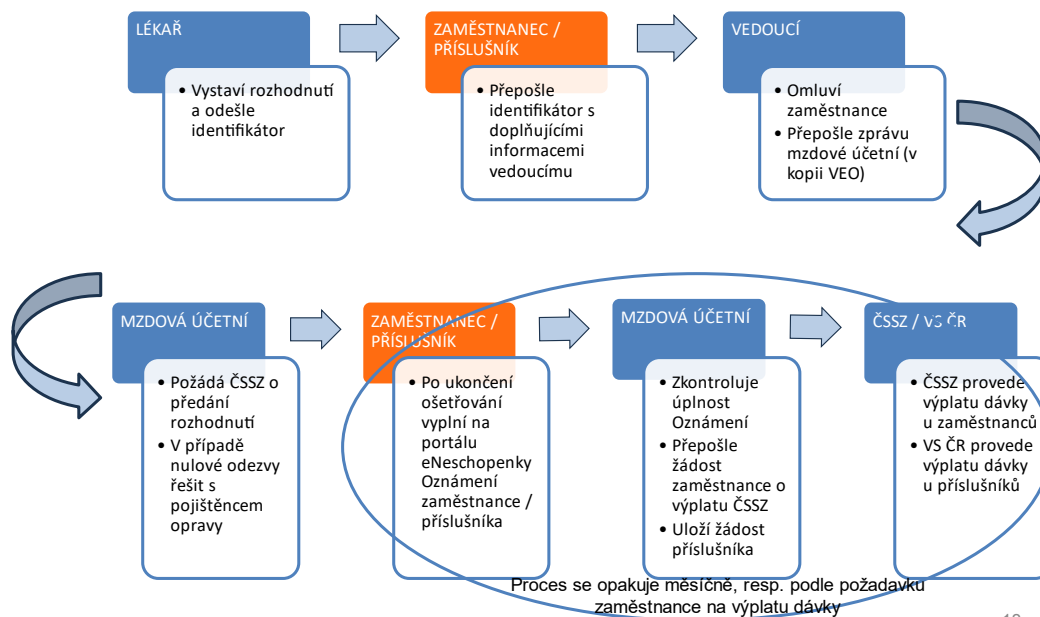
LÉKAŘ

• Vystaví rozhodnutí a odešle identifikátor

ZAMĚSTNANEC / PŘÍSLUŠNÍK

• Přepošle identifikátor s doplňujícími informacemi vedoucímu

VEDOUCÍ

• Omluví zaměstnance
• Přepošle zprávu mzdové účetní (v kopii VEO)

MZDOVÁ ÚČETNÍ

• Požádá ČSSZ o předání rozhodnutí
• V případě nulové odezvy řešit s pojištěncem opravy

ZAMĚSTNANEC / PŘÍSLUŠNÍK

• Po ukončení ošetřování vyplní na portálu eNeschopenky Oznámení zaměstnance / příslušníka

MZDOVÁ ÚČETNÍ

• Zkontroluje úplnost Oznámení
• Přepošle žádost zaměstnance o výplatu ČSSZ
• Uloží žádost příslušníka

ČSSZ / VS ČR

• ČSSZ provede výplatu dávky u zaměstnanců
• VS ČR provede výplatu dávky u příslušníků

Proces se opakuje měsíčně, resp. podle požadavku zaměstnance na výplatu dávky

10